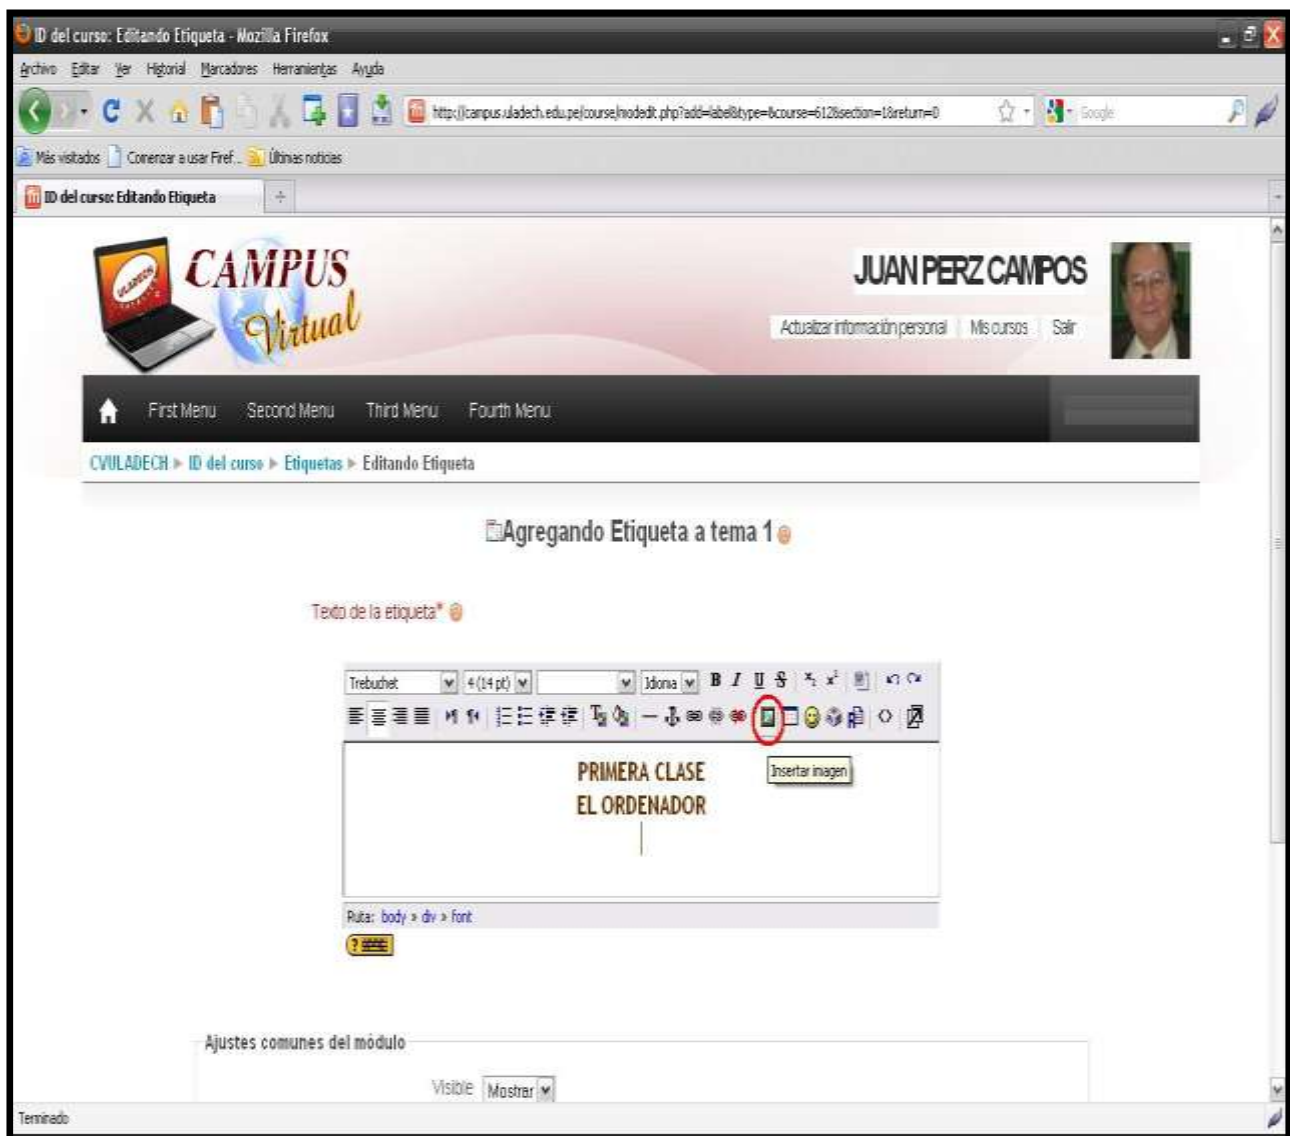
ID del curso: Editando Etiqueta - Mozilla Firefox

Archivo Editar Ver Historial Marcadores Herramientas Ayuda

http://campus.uladech.edu.pe/course/modedit.php?add=label&type=&course=612&section=1&return=0

Google

Más visitados Comenzar a usar Firef... Últimas noticias

ID del curso: Editando Etiqueta

CAMPUS Virtual

JUAN PERZ CAMPOS

Actualizar información personal Mis cursos Salir

First Menu Second Menu Third Menu Fourth Menu

CVULADECH ▸ ID del curso ▸ Etiquetas ▸ Editando Etiqueta

Agregando Etiqueta a tema 1

Texto de la etiqueta*

Trebuchet 4 (14 pt) Idioma B I U S

Insertar imagen

PRIMERA CLASE
EL ORDENADOR

Ruta: body » div » font

Ajustes comunes del módulo

Visible Mostrar

Terminado